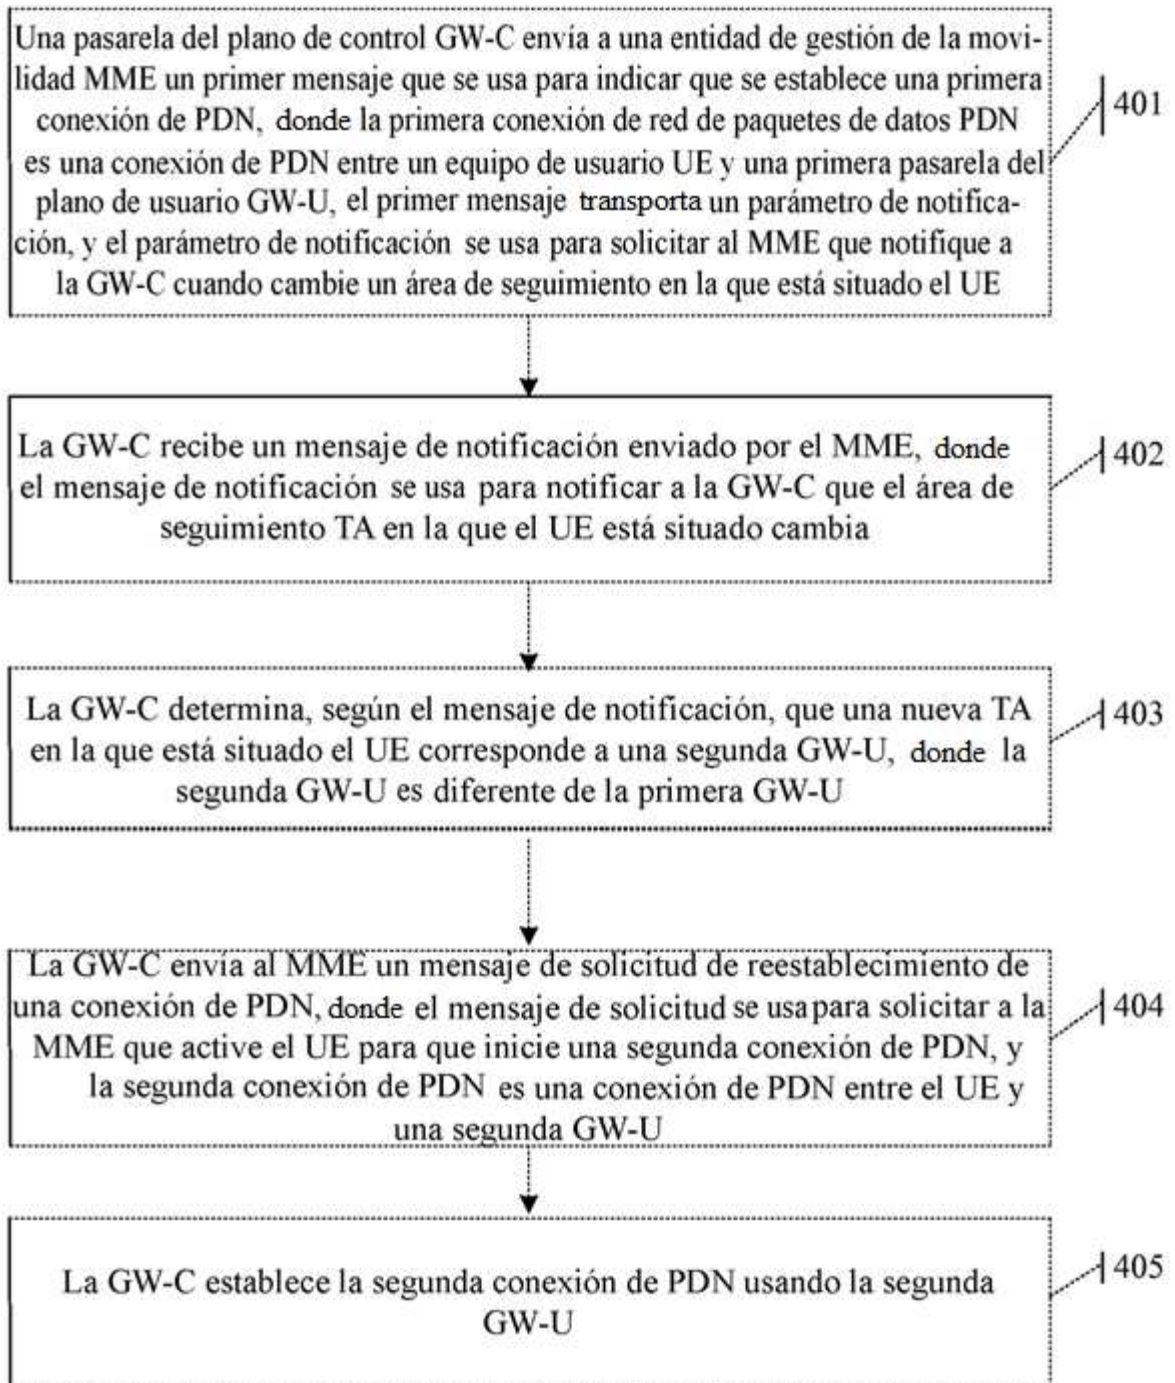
Una pasarela del plano de control GW-C envía a una entidad de gestión de la movilidad MME un primer mensaje que se usa para indicar que se establece una primera conexión de PDN, donde la primera conexión de red de paquetes de datos PDN es una conexión de PDN entre un equipo de usuario UE y una primera pasarela del plano de usuario GW-U, el primer mensaje transporta un parámetro de notificación, y el parámetro de notificación se usa para solicitar al MME que notifique a la GW-C cuando cambie un área de seguimiento en la que está situado el UE

401

La GW-C recibe un mensaje de notificación enviado por el MME, donde el mensaje de notificación se usa para notificar a la GW-C que el área de seguimiento TA en la que el UE está situado cambia

402

La GW-C determina, según el mensaje de notificación, que una nueva TA en la que está situado el UE corresponde a una segunda GW-U, donde la segunda GW-U es diferente de la primera GW-U

403

La GW-C envía al MME un mensaje de solicitud de reestablecimiento de una conexión de PDN, donde el mensaje de solicitud se usa para solicitar a la MME que active el UE para que inicie una segunda conexión de PDN, y la segunda conexión de PDN es una conexión de PDN entre el UE y una segunda GW-U

404

La GW-C establece la segunda conexión de PDN usando la segunda GW-U

405